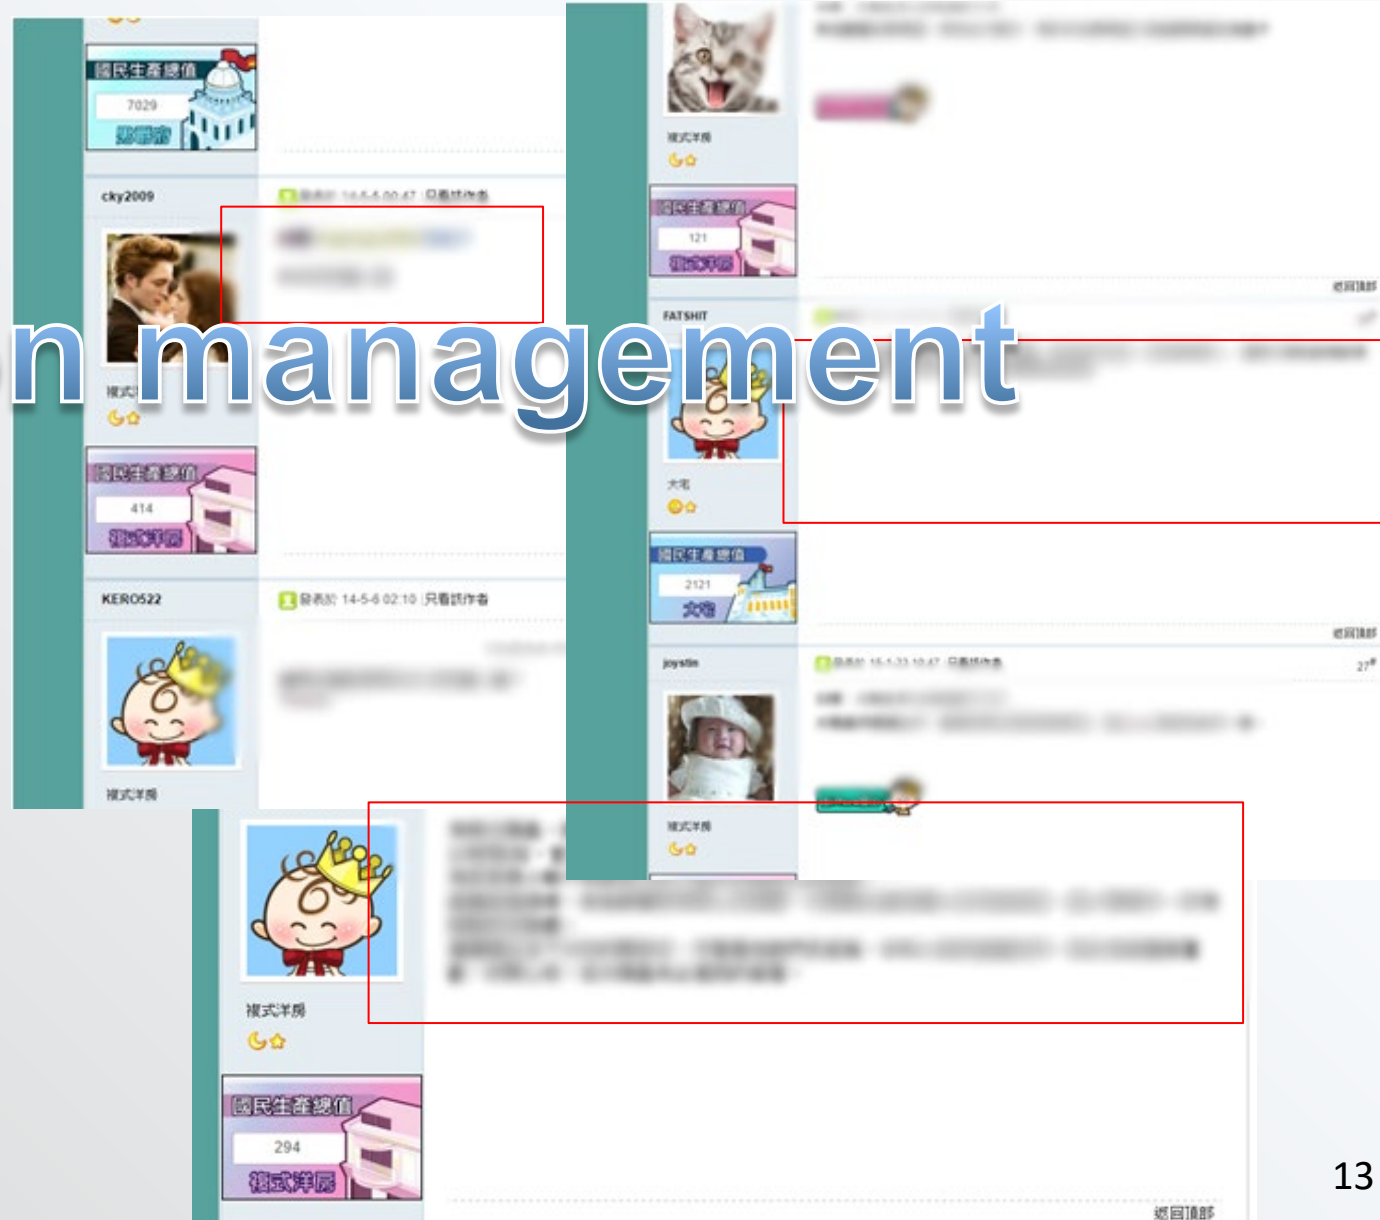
國民生產總值
7029
別墅房

cky2009
發表於 14-5-6 00:47 只看該作者
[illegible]

n management

複式洋房
國民生產總值
414
複式洋房

KERO522
發表於 14-5-6 02:10 只看該作者
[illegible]

複式洋房

複式洋房
國民生產總值
121
複式洋房
返回頂部

FATSHIT
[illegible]
大宅
國民生產總值
2121
大宅
返回頂部

joystin
發表於 15-1-23 10:47 只看該作者
27#
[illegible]
複式洋房

複式洋房
國民生產總值
294
複式洋房
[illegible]
返回頂部

13